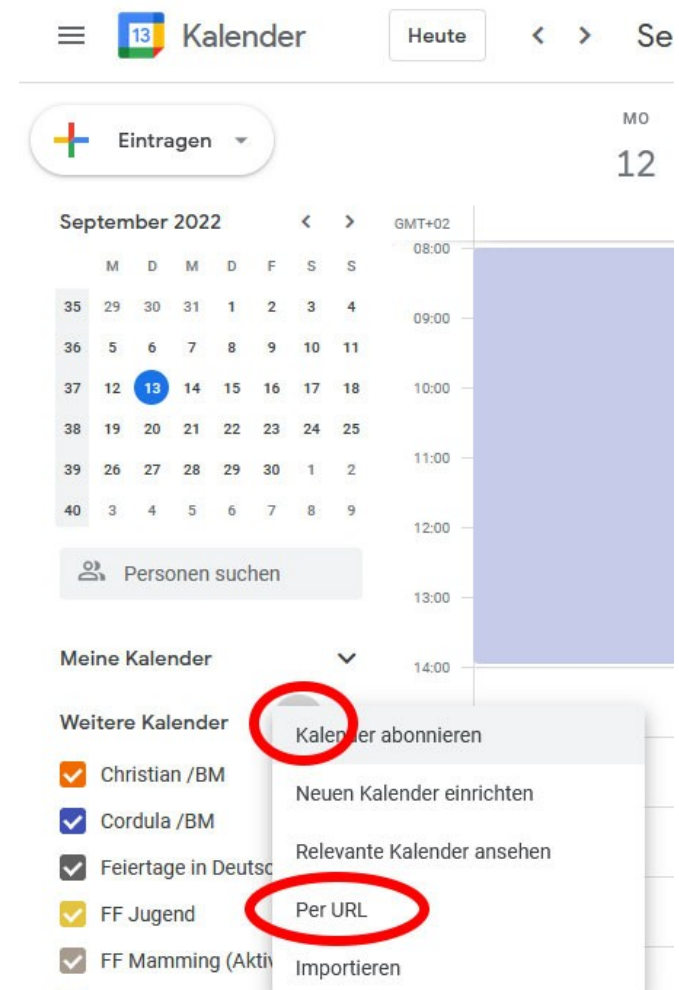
13 Kalender Heute < > Se

Eintragen

MO
12

September 2022 < >

| | M | D | M | D | F | S | S |
|---|---|---|---|---|---|---|---|
| 35 | 29 | 30 | 31 | 1 | 2 | 3 | 4 |
| 36 | 5 | 6 | 7 | 8 | 9 | 10 | 11 |
| 37 | 12 | 13 | 14 | 15 | 16 | 17 | 18 |
| 38 | 19 | 20 | 21 | 22 | 23 | 24 | 25 |
| 39 | 26 | 27 | 28 | 29 | 30 | 1 | 2 |
| 40 | 3 | 4 | 5 | 6 | 7 | 8 | 9 |

GMT+02
08:00
09:00
10:00
11:00
12:00
13:00
14:00

Personen suchen

Meine Kalender

Weitere Kalender

Christian /BM
Cordula /BM
Feiertage in Deutsc
FF Jugend
FF Mamming (Akti

Kalender abonnieren
Neuen Kalender einrichten
Relevante Kalender ansehen
Per URL
Importieren